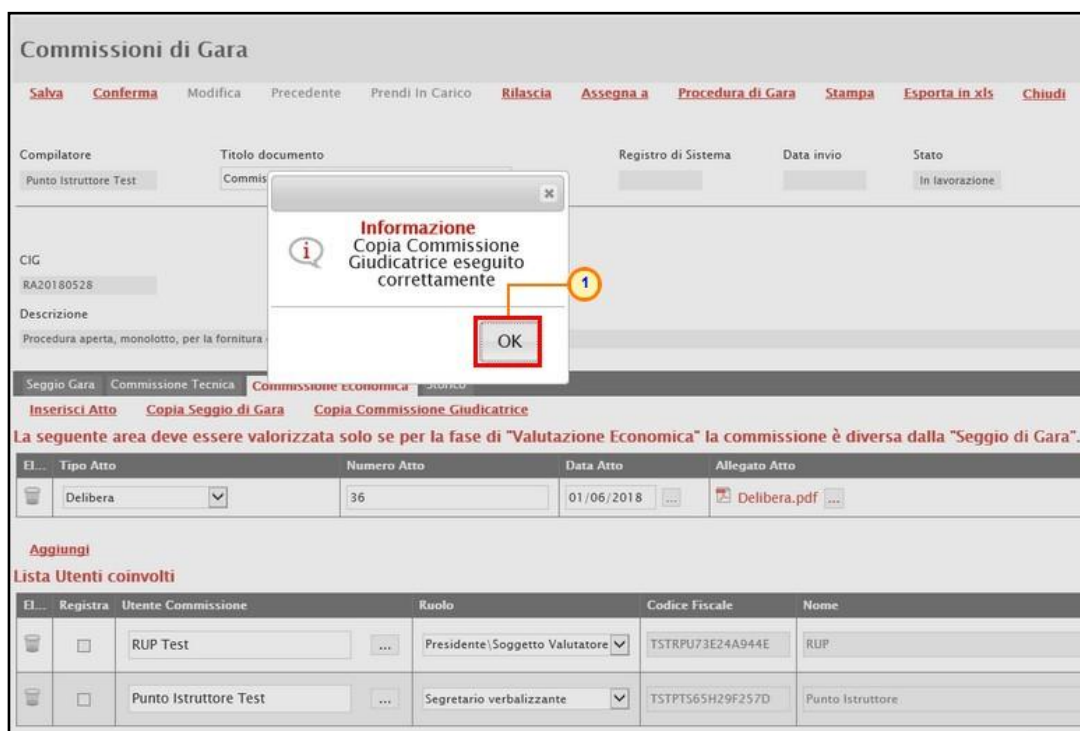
Commissioni di Gara

Salva Conferma Modifica Precedente Prendi In Carico Rilascia Assegna a Procedura di Gara Stampa Esporta in xls Chiudi

Compilatore
Punto Istruttore Test

Titolo documento
Commis

Registro di Sistema

Data invio

Stato
In lavorazione

CIG
RA20180528

Descrizione
Procedura aperta, monolotto, per la fornitura

Informazione
Copia Commissione Giudicatrice eseguito correttamente

1

OK

Seggio Gara Commissione Tecnica Commissione Economica Storico

Inserisci Atto Copia Seggio di Gara Copia Commissione Giudicatrice

La seguente area deve essere valorizzata solo se per la fase di "Valutazione Economica" la commissione è diversa dalla "Seggio di Gara".

| El... | Tipo Atto | Numero Atto | Data Atto | Allegato Atto |
|---|---|---|---|---|
| | Delibera | 36 | 01/06/2018 ... | Delibera.pdf ... |

Aggiungi

Lista Utenti coinvolti

| El... | Registra | Utente Commissione | | Ruolo | Codice Fiscale | Nome |
|---|---|---|---|---|---|---|
| | | RUP Test | ... | Presidente\Soggetto Valutatore | TSTRPU73E24A944E | RUP |
| | | Punto Istruttore Test | ... | Segretario verbalizzante | TSTPTS65H29F257D | Punto Istruttore |